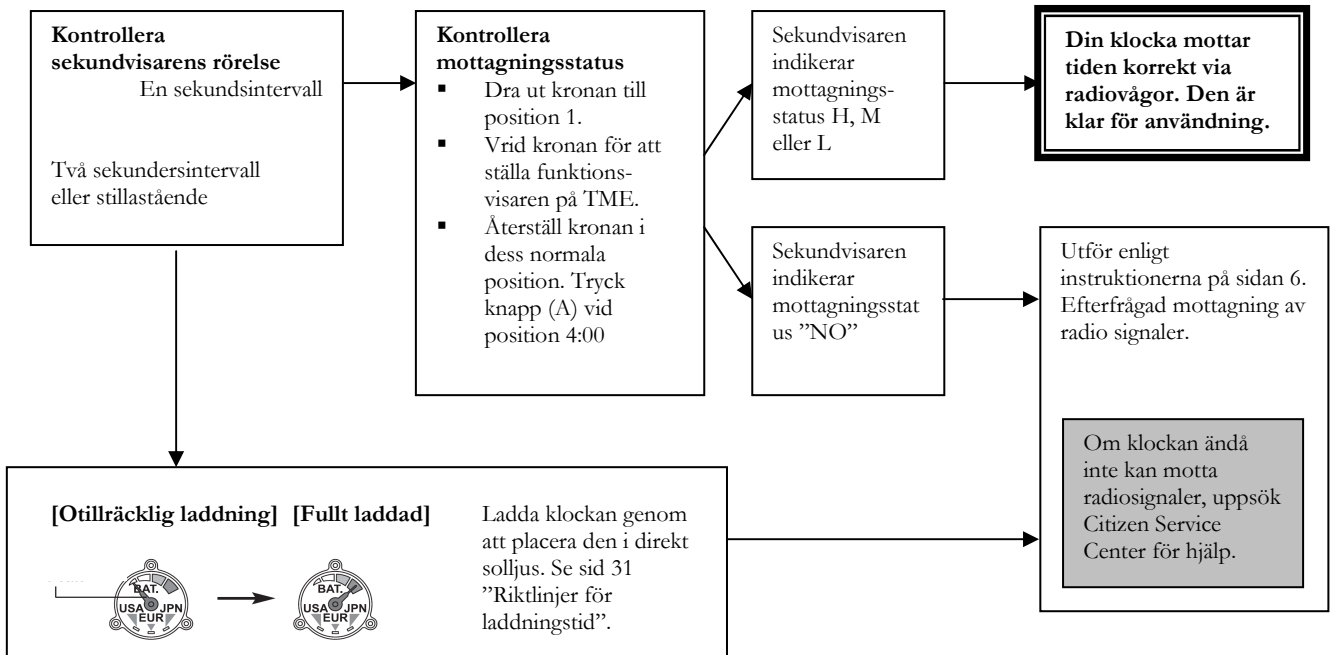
**Kontrollera sekundvisarens rörelse**
En sekundsintervall

Två sekundersintervall eller stillastående

**Kontrollera mottagningsstatus**
- Dra ut kronan till position 1.
- Vrid kronan för att ställa funktionsvisaren på TME.
- Återställ kronan i dess normala position. Tryck knapp (A) vid position 4:00

Sekundvisaren indikerar mottagningsstatus H, M eller L

**Din klocka mottar tiden korrekt via radiovågor. Den är klar för användning.**

Sekundvisaren indikerar mottagningsstatus "NO"

Utför enligt instruktionerna på sidan 6. Efterfrågad mottagning av radio signaler.

Om klockan ändå inte kan motta radiosignaler, uppsök Citizen Service Center för hjälp.

**[Otillräcklig laddning]** **[Fullt laddad]**

BAT. USA JPN EUR

BAT. USA JPN EUR

Ladda klockan genom att placera den i direkt solljus. Se sid 31 "Riktlinjer för laddningstid".